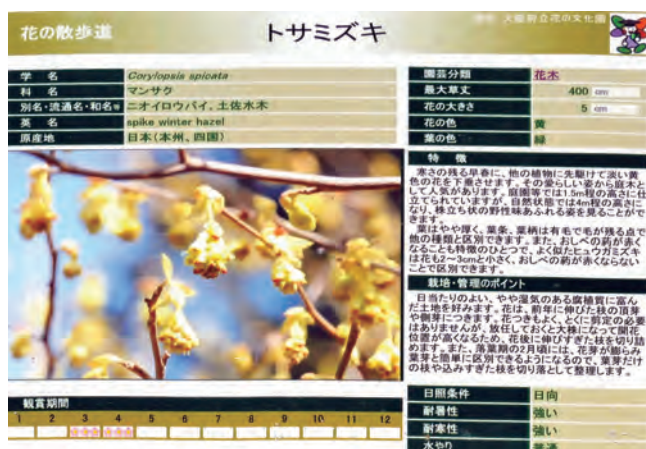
花の散歩道

トサミズキ

大阪府立花の文化園

| 学　名 | Corylopsis spicata |
|---|---|
| 科　名 | マンサク |
| 別名・流通名・和名 | ニオイロウバイ、土佐水木 |
| 英　名 | spike winter hazel |
| 原産地 | 日本(本州、四国) |

| 園芸分類 | 花木 |
|---|---|
| 最大草丈 | 400 cm |
| 花の大きさ | 5 cm |
| 花の色 | 黄 |
| 葉の色 | 緑 |

特　徴

寒さの残る早春に、他の植物に先駆けて淡い黄色の花を下垂させます。その愛らしい姿から庭木として人気があります。庭園等では1.5m程の高さに仕立てられていますが、自然状態では4m程の高さになり、株立ち状の野性味あふれる姿を見ることができます。

葉はやや厚く、葉柄、葉柄は有毛で毛が残る点で他の種類と区別できます。また、おしべの葯が赤くなることも特徴のひとつで、よく似たヒュウガミズキは花も2～3cmと小さく、おしべの葯が赤くないことで区別できます。

栽培・管理のポイント

日当たりのよい、やや湿気のある腐植質に富んだ土地を好みます。花は、前年に伸びた枝の頂芽や側芽につきます。花つきもよく、とくに剪定の必要はありませんが、放任しておくと大株になって開花位置が高くなるため、花後に伸びすぎた枝を切り詰めます。また、落葉期の2月頃には、花芽が膨らみ葉芽と簡単に区別できるようになるので、葉芽だけの枝や込みすぎた枝を切り落として整理します。

観賞期間

| 1 | 2 | 3 | 4 | 5 | 6 | 7 | 8 | 9 | 10 | 11 | 12 |
|---|---|---|---|---|---|---|---|---|---|---|---|

| 日照条件 | 日向 |
|---|---|
| 耐暑性 | 強い |
| 耐寒性 | 強い |
| 水やり | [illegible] |